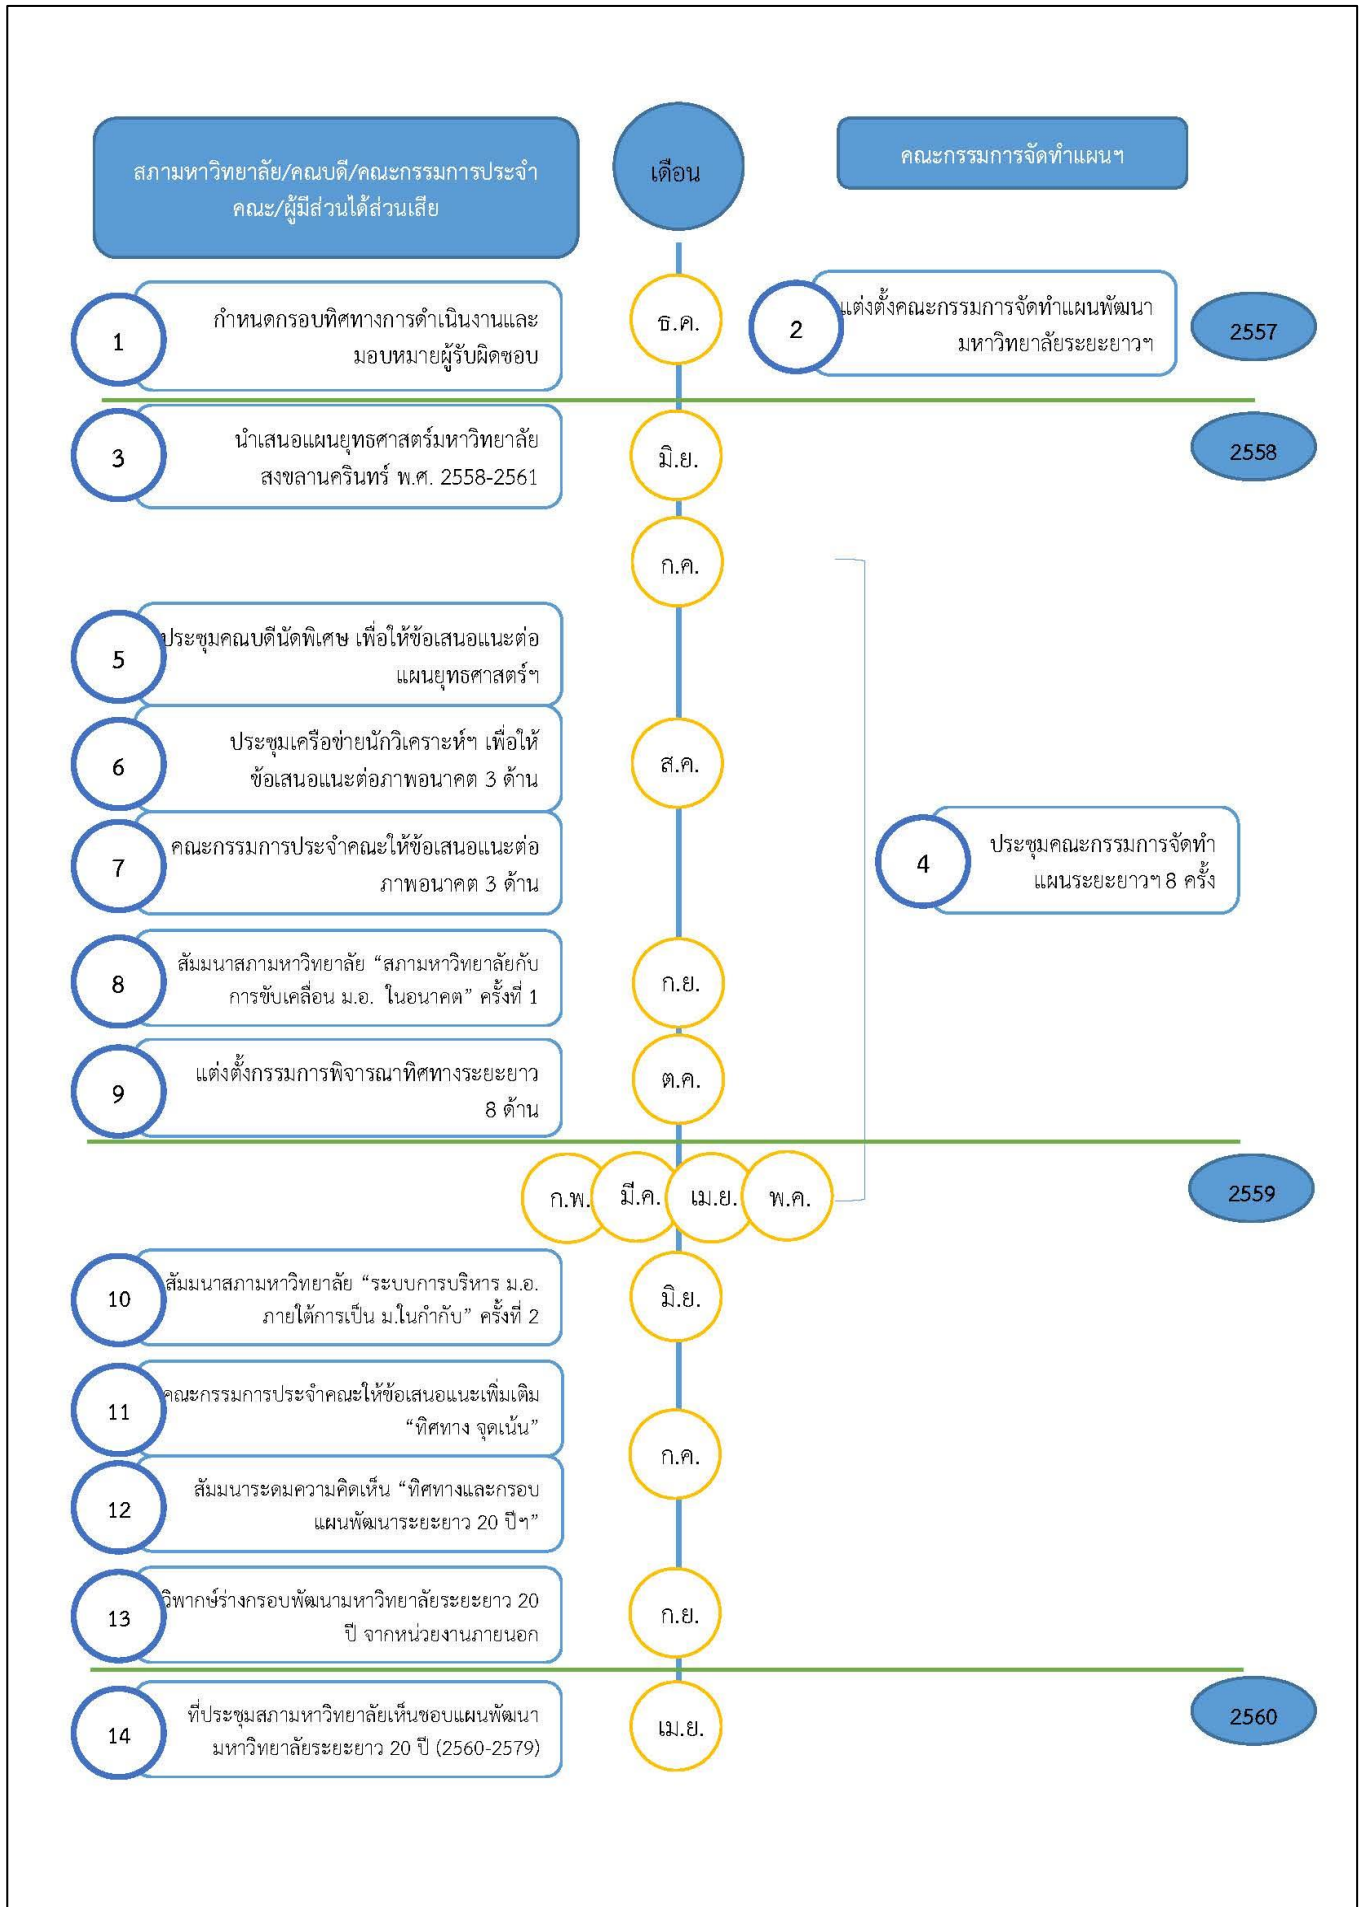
สภามหาวิทยาลัย/คณบดี/คณะกรรมการประจำคณะ/ผู้มีส่วนได้ส่วนเสีย

เดือน

คณะกรรมการจัดทำแผนฯ

1 กำหนดกรอบทิศทางการดำเนินงานและมอบหมายผู้รับผิดชอบ

ธ.ค.

2 แต่งตั้งคณะกรรมการจัดทำแผนพัฒนามหาวิทยาลัยระยะยาวฯ

2557

3 นำเสนอแผนยุทธศาสตร์มหาวิทยาลัยสงขลานครินทร์ พ.ศ. 2558-2561

มิ.ย.

2558

ก.ค.

5 ประชุมคณบดีนัดพิเศษ เพื่อให้ข้อเสนอแนะต่อแผนยุทธศาสตร์ฯ

6 ประชุมเครือข่ายนักวิเคราะห์ฯ เพื่อให้ข้อเสนอแนะต่อภาพอนาคต 3 ด้าน

ส.ค.

7 คณะกรรมการประจำคณะให้ข้อเสนอแนะต่อภาพอนาคต 3 ด้าน

4 ประชุมคณะกรรมการจัดทำแผนระยะยาวฯ 8 ครั้ง

8 สัมมนาสภามหาวิทยาลัย “สภามหาวิทยาลัยกับการขับเคลื่อน ม.อ. ในอนาคต” ครั้งที่ 1

ก.ย.

9 แต่งตั้งกรรมการพิจารณาทิศทางระยะยาว 8 ด้าน

ต.ค.

ก.พ. มี.ค. เม.ย. พ.ค.

2559

10 สัมมนาสภามหาวิทยาลัย “ระบบการบริหาร ม.อ. ภายใต้การเป็น ม.ในกำกับ” ครั้งที่ 2

มิ.ย.

11 คณะกรรมการประจำคณะให้ข้อเสนอแนะเพิ่มเติม “ทิศทาง จุดเน้น”

ก.ค.

12 สัมมนาระดมความคิดเห็น “ทิศทางและกรอบแผนพัฒนาระยะยาว 20 ปีฯ”

13 วิพากษ์ร่างกรอบพัฒนามหาวิทยาลัยระยะยาว 20 ปี จากหน่วยงานภายนอก

ก.ย.

14 ที่ประชุมสภามหาวิทยาลัยเห็นชอบแผนพัฒนามหาวิทยาลัยระยะยาว 20 ปี (2560-2579)

เม.ย.

2560